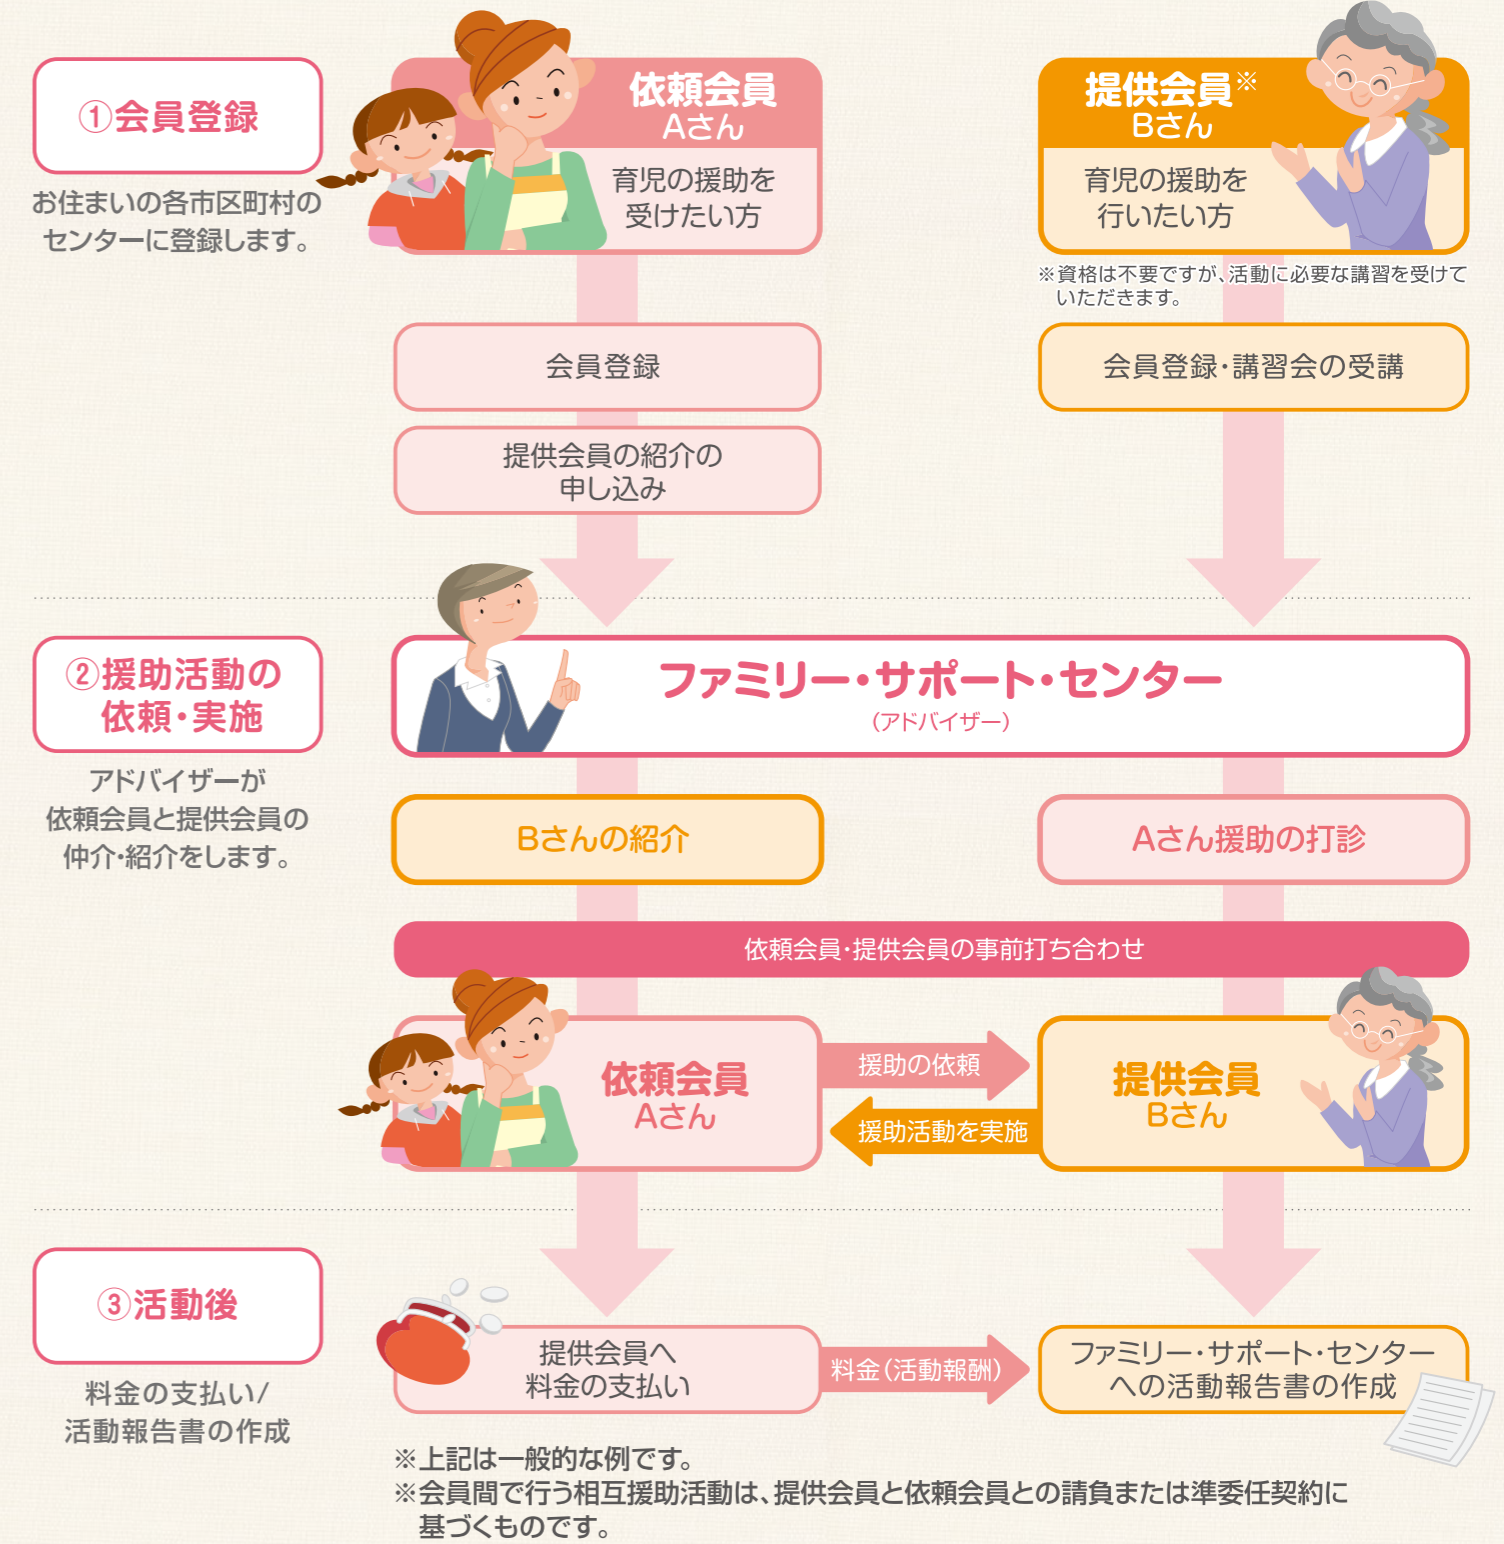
①会員登録

お住まいの各市区町村のセンターに登録します。

依頼会員
Aさん
育児の援助を受けたい方

提供会員※
Bさん
育児の援助を行いたい方

※資格は不要ですが、活動に必要な講習を受けていただきます。

会員登録

会員登録・講習会の受講

提供会員の紹介の申し込み

②援助活動の依頼・実施

アドバイザーが依頼会員と提供会員の仲介・紹介をします。

ファミリー・サポート・センター
（アドバイザー）

Bさんの紹介

Aさん援助の打診

依頼会員・提供会員の事前打ち合わせ

依頼会員
Aさん

援助の依頼

援助活動を実施

提供会員
Bさん

③活動後

料金の支払い/活動報告書の作成

提供会員へ料金の支払い

料金（活動報酬）

ファミリー・サポート・センターへの活動報告書の作成

※上記は一般的な例です。
※会員間で行う相互援助活動は、提供会員と依頼会員との請負または準委任契約に基づくものです。